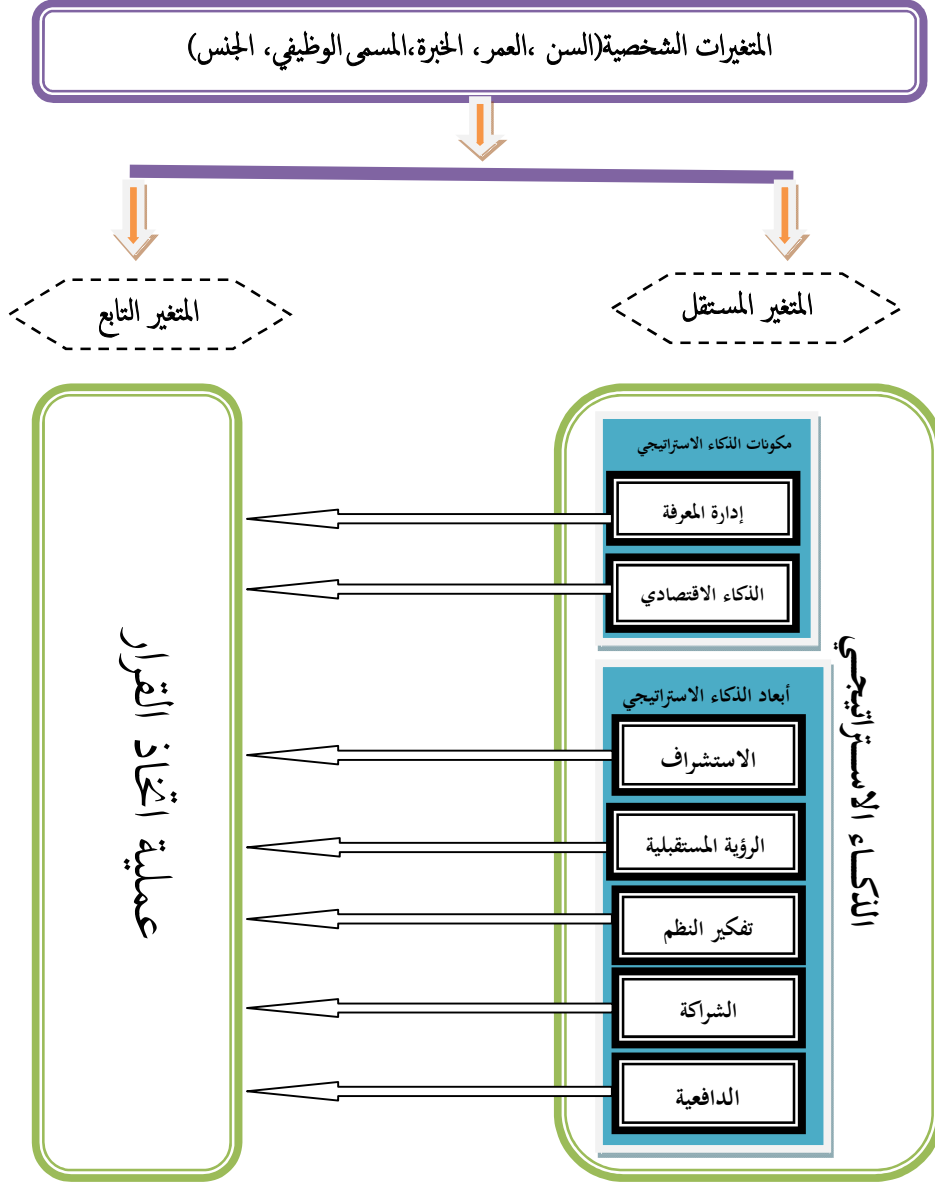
المتغيرات الشخصية(السن ،العمر، الخبرة،المسمى الوظيفي، الجنس)

المتغير المستقل

المتغير التابع

مكونات الذكاء الاستراتيجي

إدارة المعرفة

الذكاء الاقتصادي

أبعاد الذكاء الاستراتيجي

الاستشراف

الرؤية المستقبلية

تفكير النظم

الشراكة

الدافعية

الذكاء الاستراتيجي

عملية اتخاذ القرار